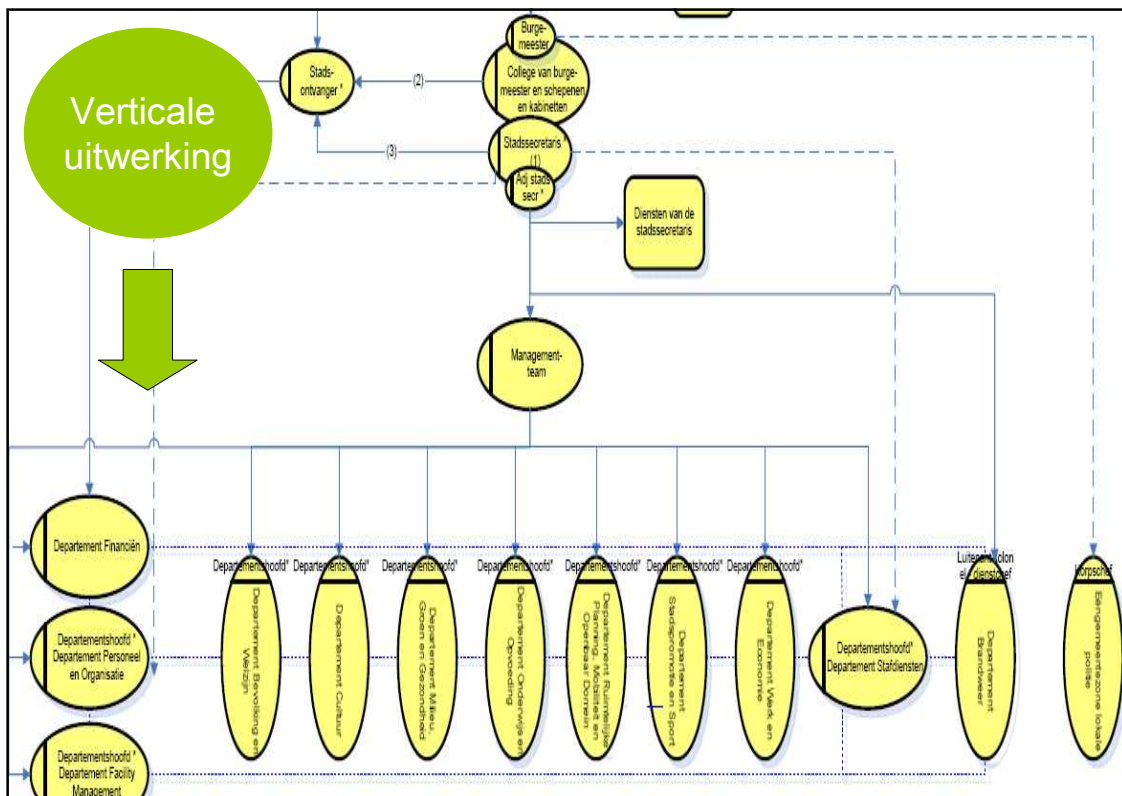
Verticale uitwerking

Burgemeester

Stadsontvanger *

(2)

College van burgemeester en schepenen en kabinetten

(3)

Stadssecretaris *

(1)

Adj stadssecr *

Diensten van de stadssecretaris

Management-team

Departement Financiën

Departementshoofd * Departement Personeel en Organisatie

Departementshoofd * Departement Facility Management

Departementshoofd*

Departement Bevolking en Welzijn

Departementshoofd*

Departement Cultuur

Departementshoofd*

Departement Milieu, Groen en Gezondheid

Departementshoofd*

Departement Onderwijs en Opvoeding

Departementshoofd*

Departement Ruimtelijke Planning, Mobiliteit en Openbaar Domein

Departementshoofd*

Departement Stadspromotie en Sport

Departementshoofd*

Departement Werk en Economie

Departementshoofd* Departement Stafdiensten

Luitenant-Kolonel-dienstchef

Departement Brandweer

Korpschef

Eengemeentezone lokale politie